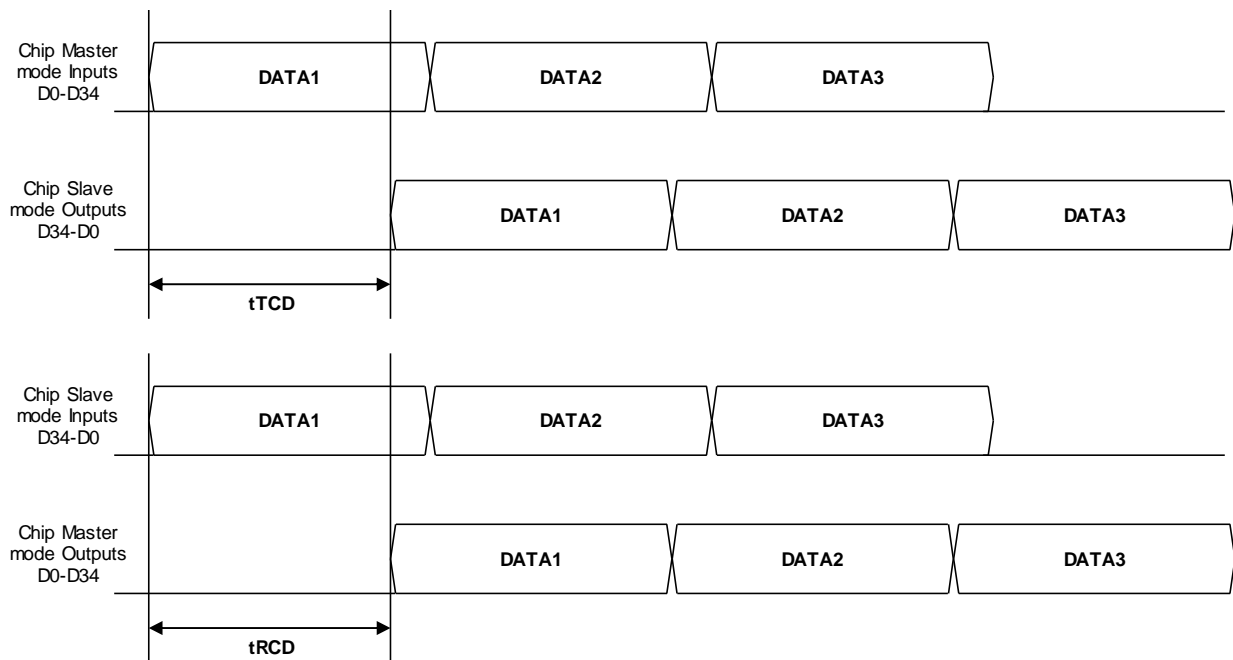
Chip Master mode Inputs D0-D34

DATA1

DATA2

DATA3

Chip Slave mode Outputs D34-D0

DATA1

DATA2

DATA3

tTCD

Chip Slave mode Inputs D34-D0

DATA1

DATA2

DATA3

Chip Master mode Outputs D0-D34

DATA1

DATA2

DATA3

tRCD